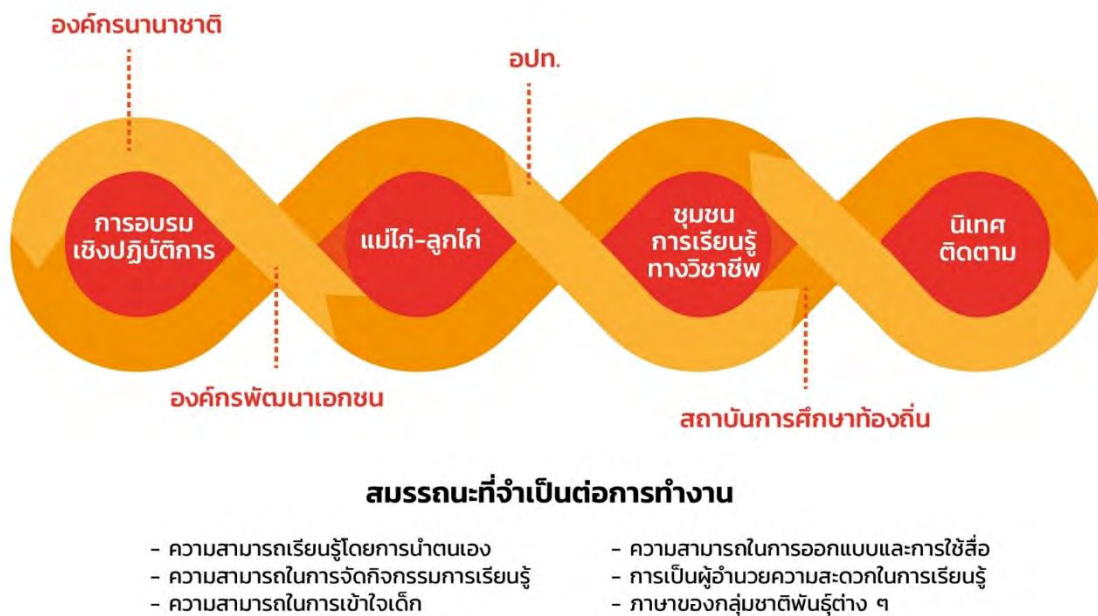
องค์กรนานาชาติ

อปท.

การอบรมเชิงปฏิบัติการ

แม่ไก่-ลูกไก่

ชุมชนการเรียนรู้ทางวิชาชีพ

นิเทศติดตาม

องค์กรพัฒนาเอกชน

สถาบันการศึกษาท้องถิ่น

สมรรถนะที่จำเป็นต่อการทำงาน

- ความสามารถเรียนรู้โดยการนำตนเอง
- ความสามารถในการจัดกิจกรรมการเรียนรู้
- ความสามารถในการเข้าใจเด็ก

- ความสามารถในการออกแบบและการใช้สื่อ
- การเป็นผู้อำนวยความสะดวกในการเรียนรู้
- ภาษาของกลุ่มชาติพันธุ์ต่าง ๆ